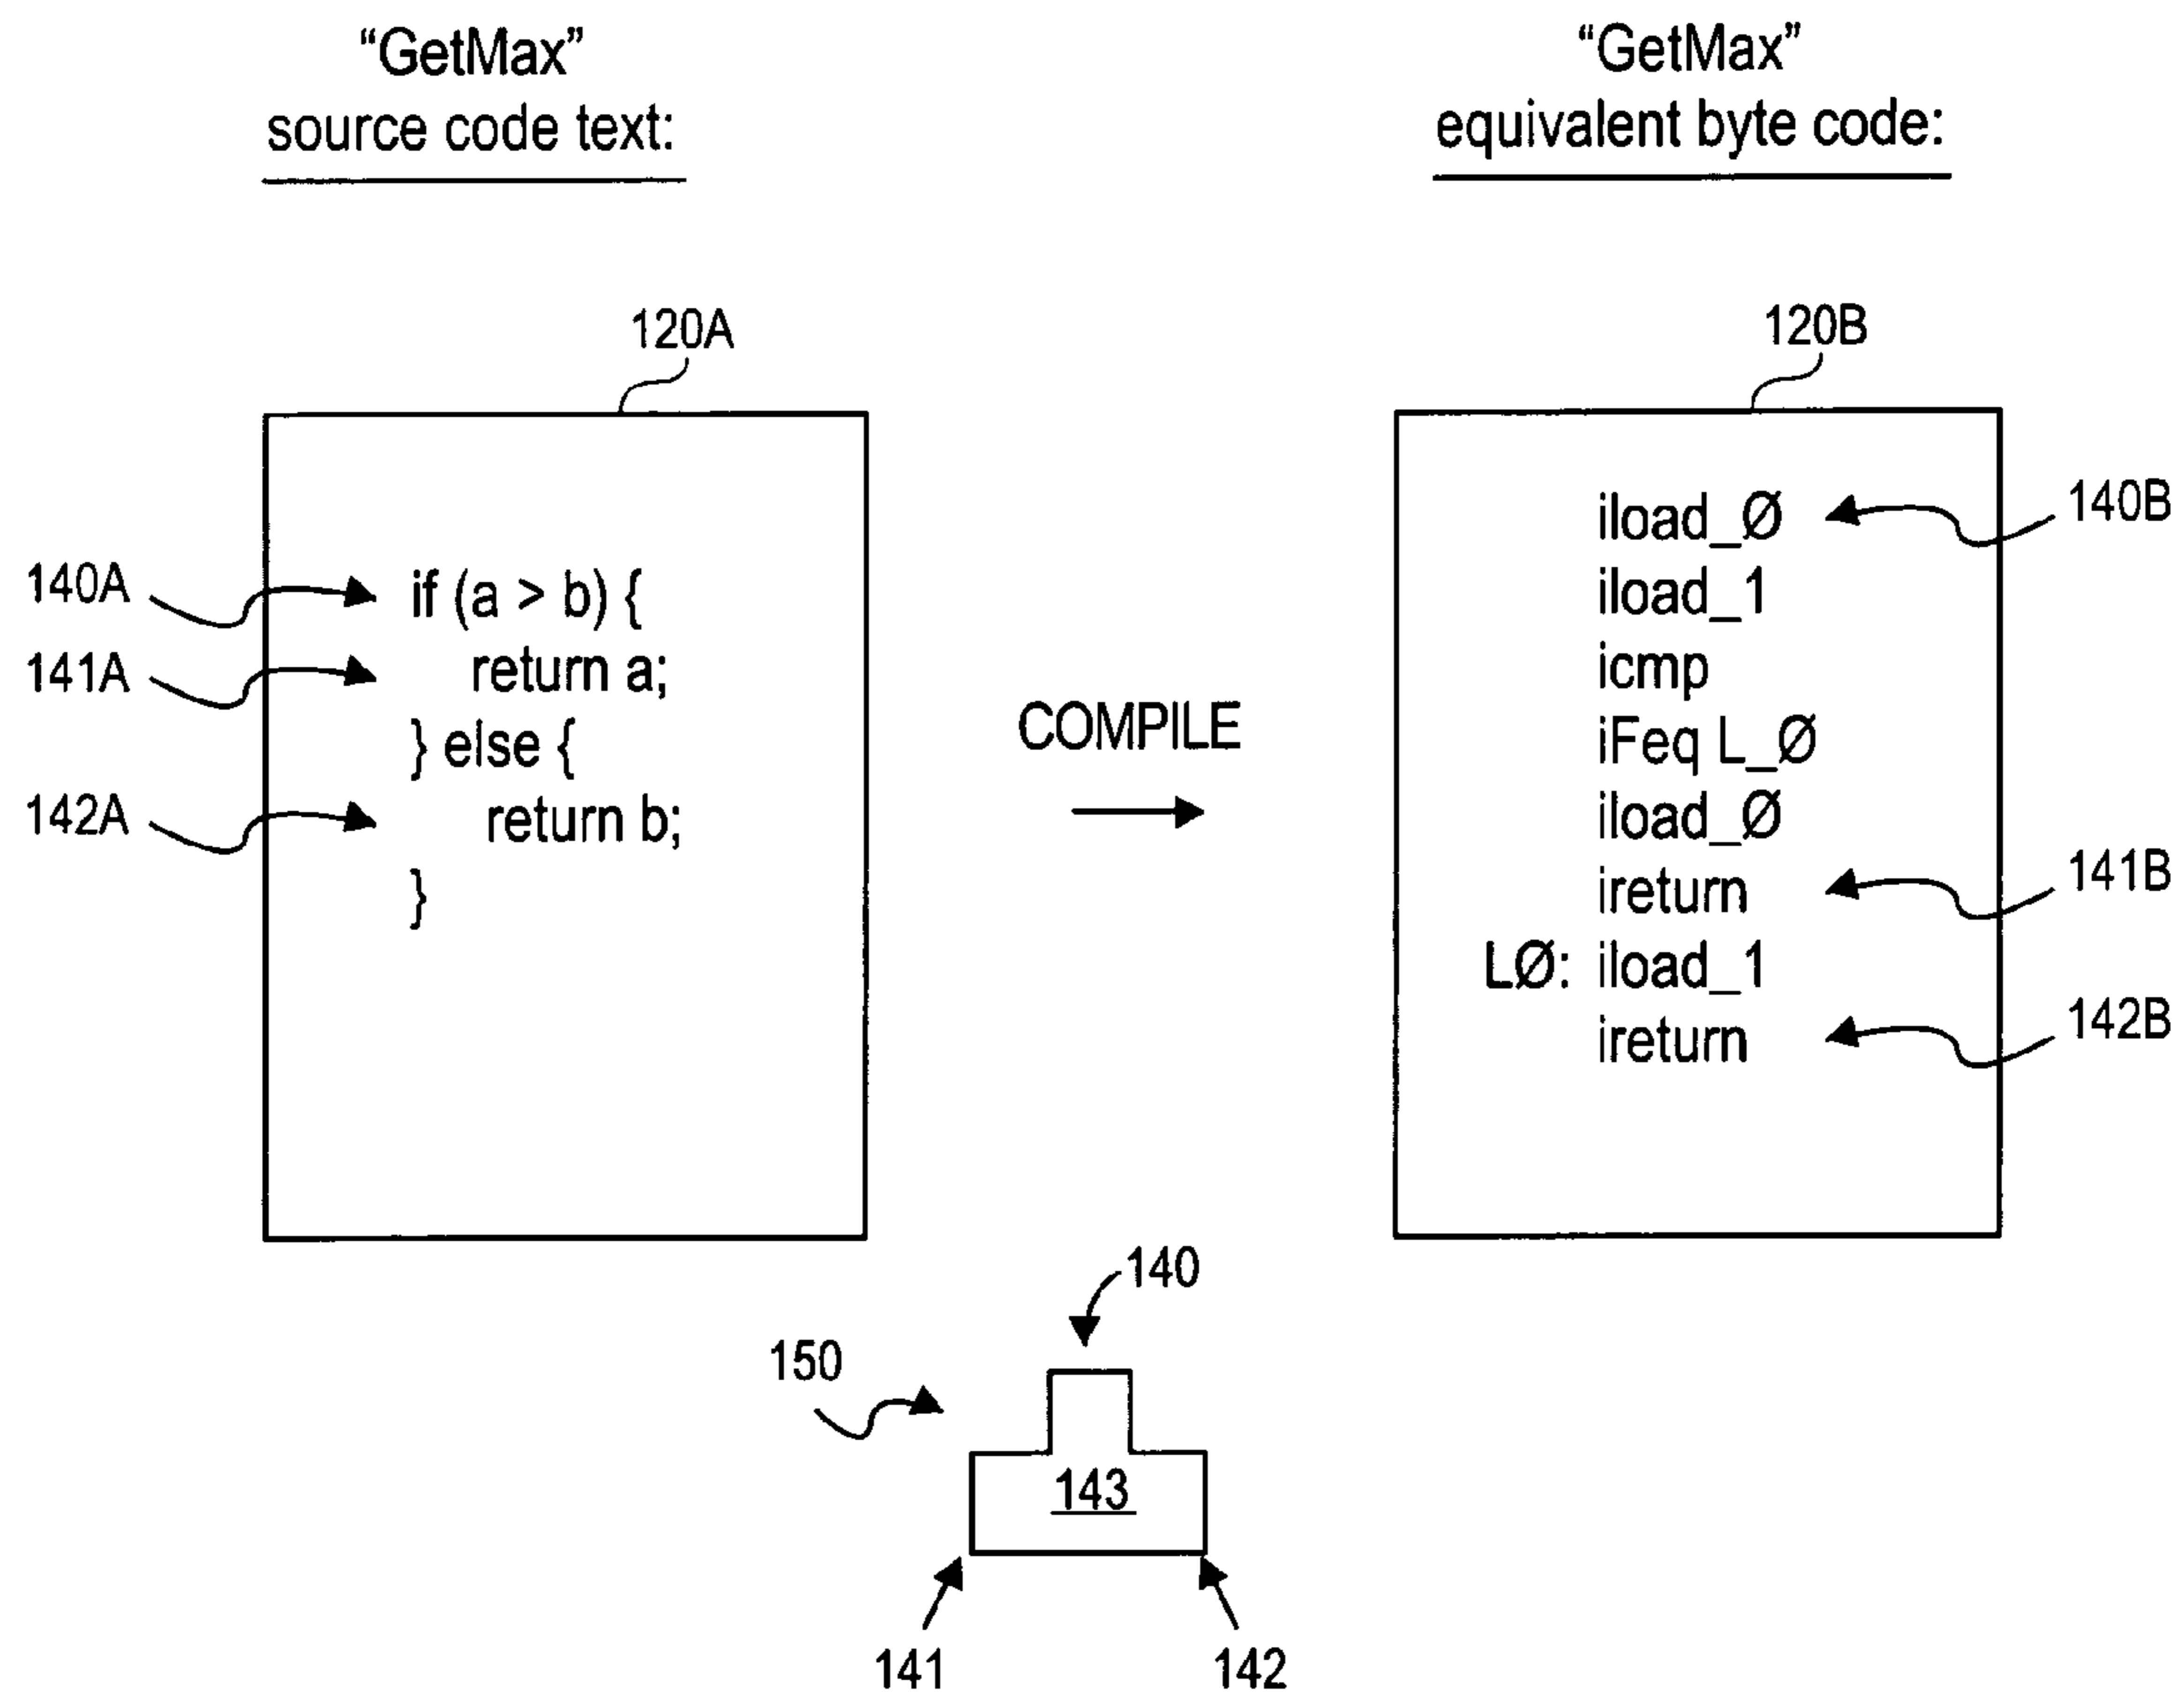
"GetMax" source code text:

"GetMax" equivalent byte code:

120A

120B

140A
141A
142A

if (a > b) {
return a;
} else {
return b;
}

COMPILE

iload_Ø
iload_1
icmp
iFeq L_Ø
iload_Ø
ireturn
LØ: iload_1
ireturn

140B
141B
142B

140
150
143
141
142